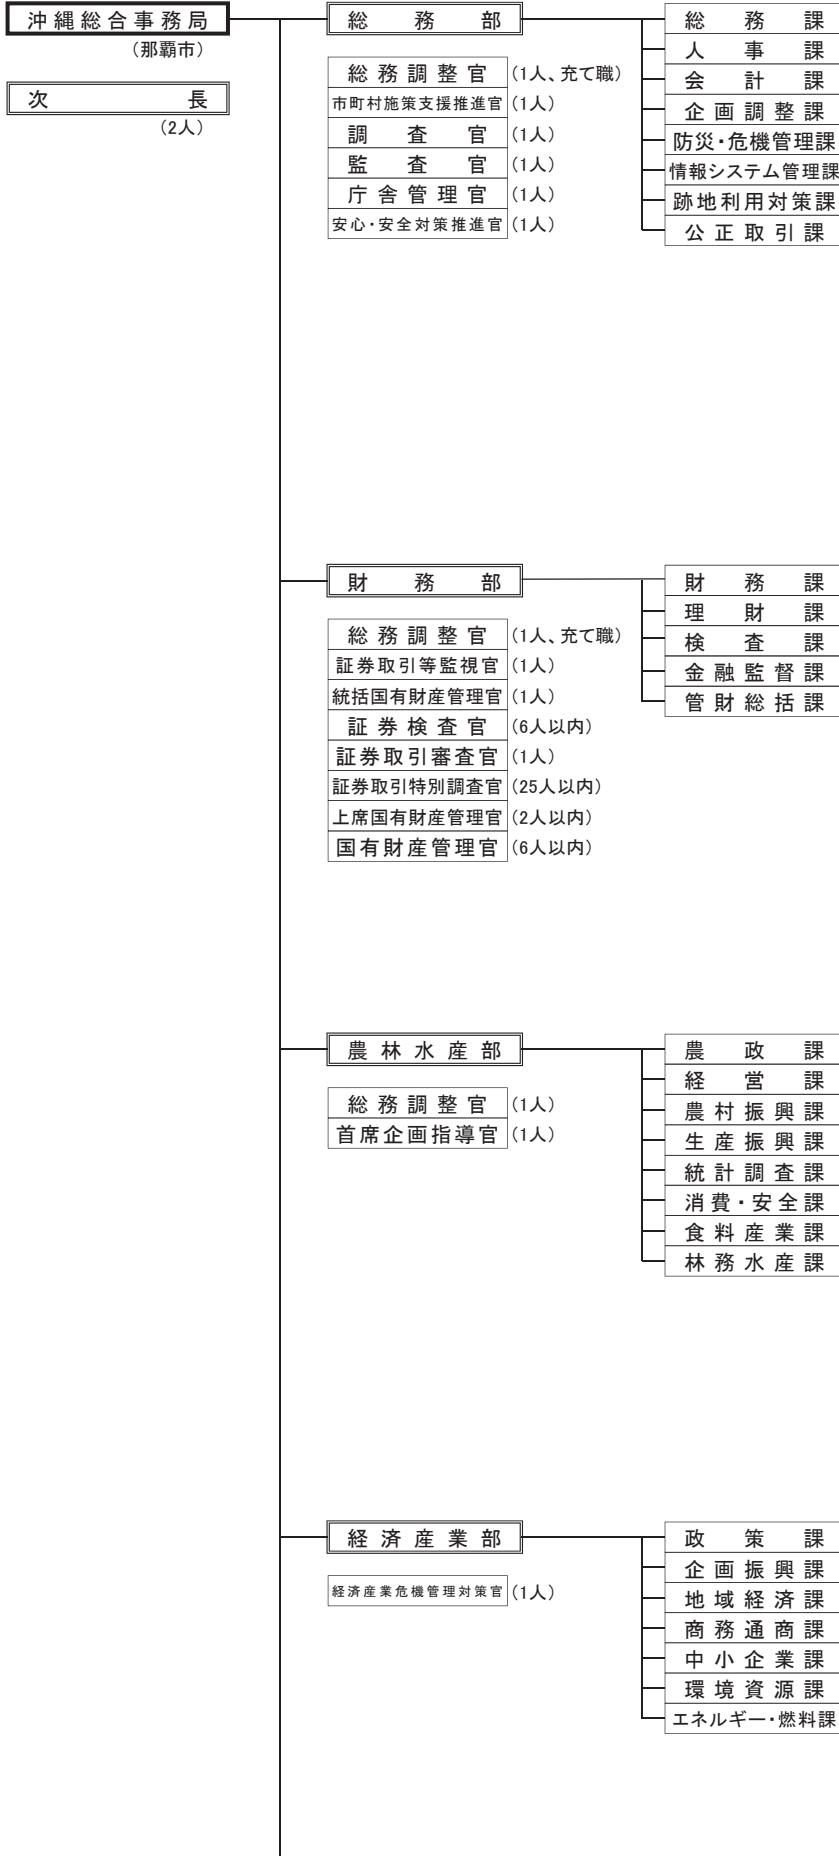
沖縄総合事務局
（那覇市）

次長
（2人）

総務部

総務調整官 （1人、充て職）
市町村施策支援推進官 （1人）
調査官 （1人）
監査官 （1人）
庁舎管理官 （1人）
安心・安全対策推進官 （1人）

総務課
人事課
会計課
企画調整課
防災・危機管理課
情報システム管理課
跡地利用対策課
公正取引課

財務部

総務調整官 （1人、充て職）
証券取引等監視官 （1人）
統括国有財産管理官 （1人）
証券検査官 （6人以内）
証券取引審査官 （1人）
証券取引特別調査官 （25人以内）
上席国有財産管理官 （2人以内）
国有財産管理官 （6人以内）

財務課
理財課
検査課
金融監督課
管財総括課

農林水産部

総務調整官 （1人）
首席企画指導官 （1人）

農政課
経営課
農村振興課
生産振興課
統計調査課
消費・安全課
食料産業課
林務水産課

経済産業部

経済産業危機管理対策官 （1人）

政策課
企画振興課
地域経済課
商務通商課
中小企業課
環境資源課
エネルギー・燃料課